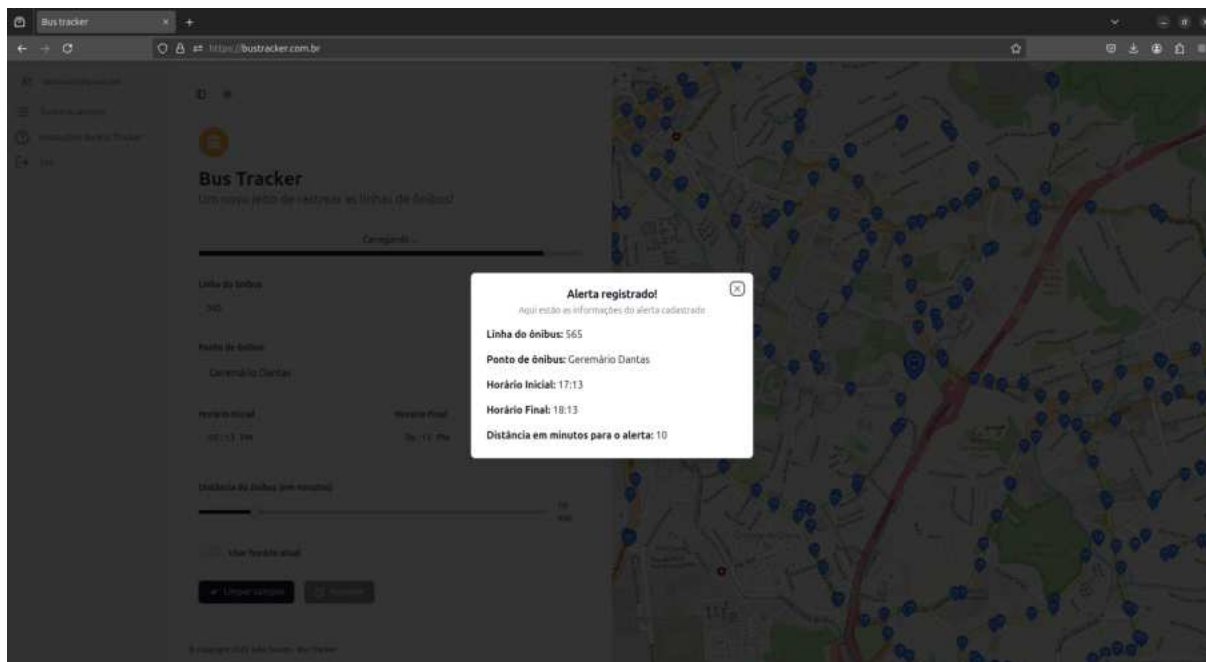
Bus tracker

https://bustracker.com.br

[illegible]
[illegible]
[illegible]
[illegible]

Bus Tracker
Um novo jeito de rastrear as linhas de ônibus!

Carregando...

Linha do ônibus
565

Ponto de ônibus
Geremário Dantas

Horário Inicial
05:13 PM

Horário Final
06:13 PM

Distância do ônibus (em minutos)
10 min

Usar horário atual

Limpar campos

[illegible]

© Copyright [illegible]

Alerta registrado!
Aqui estão as informações do alerta cadastrado

Linha do ônibus: 565

Ponto de ônibus: Geremário Dantas

Horário Inicial: 17:13

Horário Final: 18:13

Distância em minutos para o alerta: 10